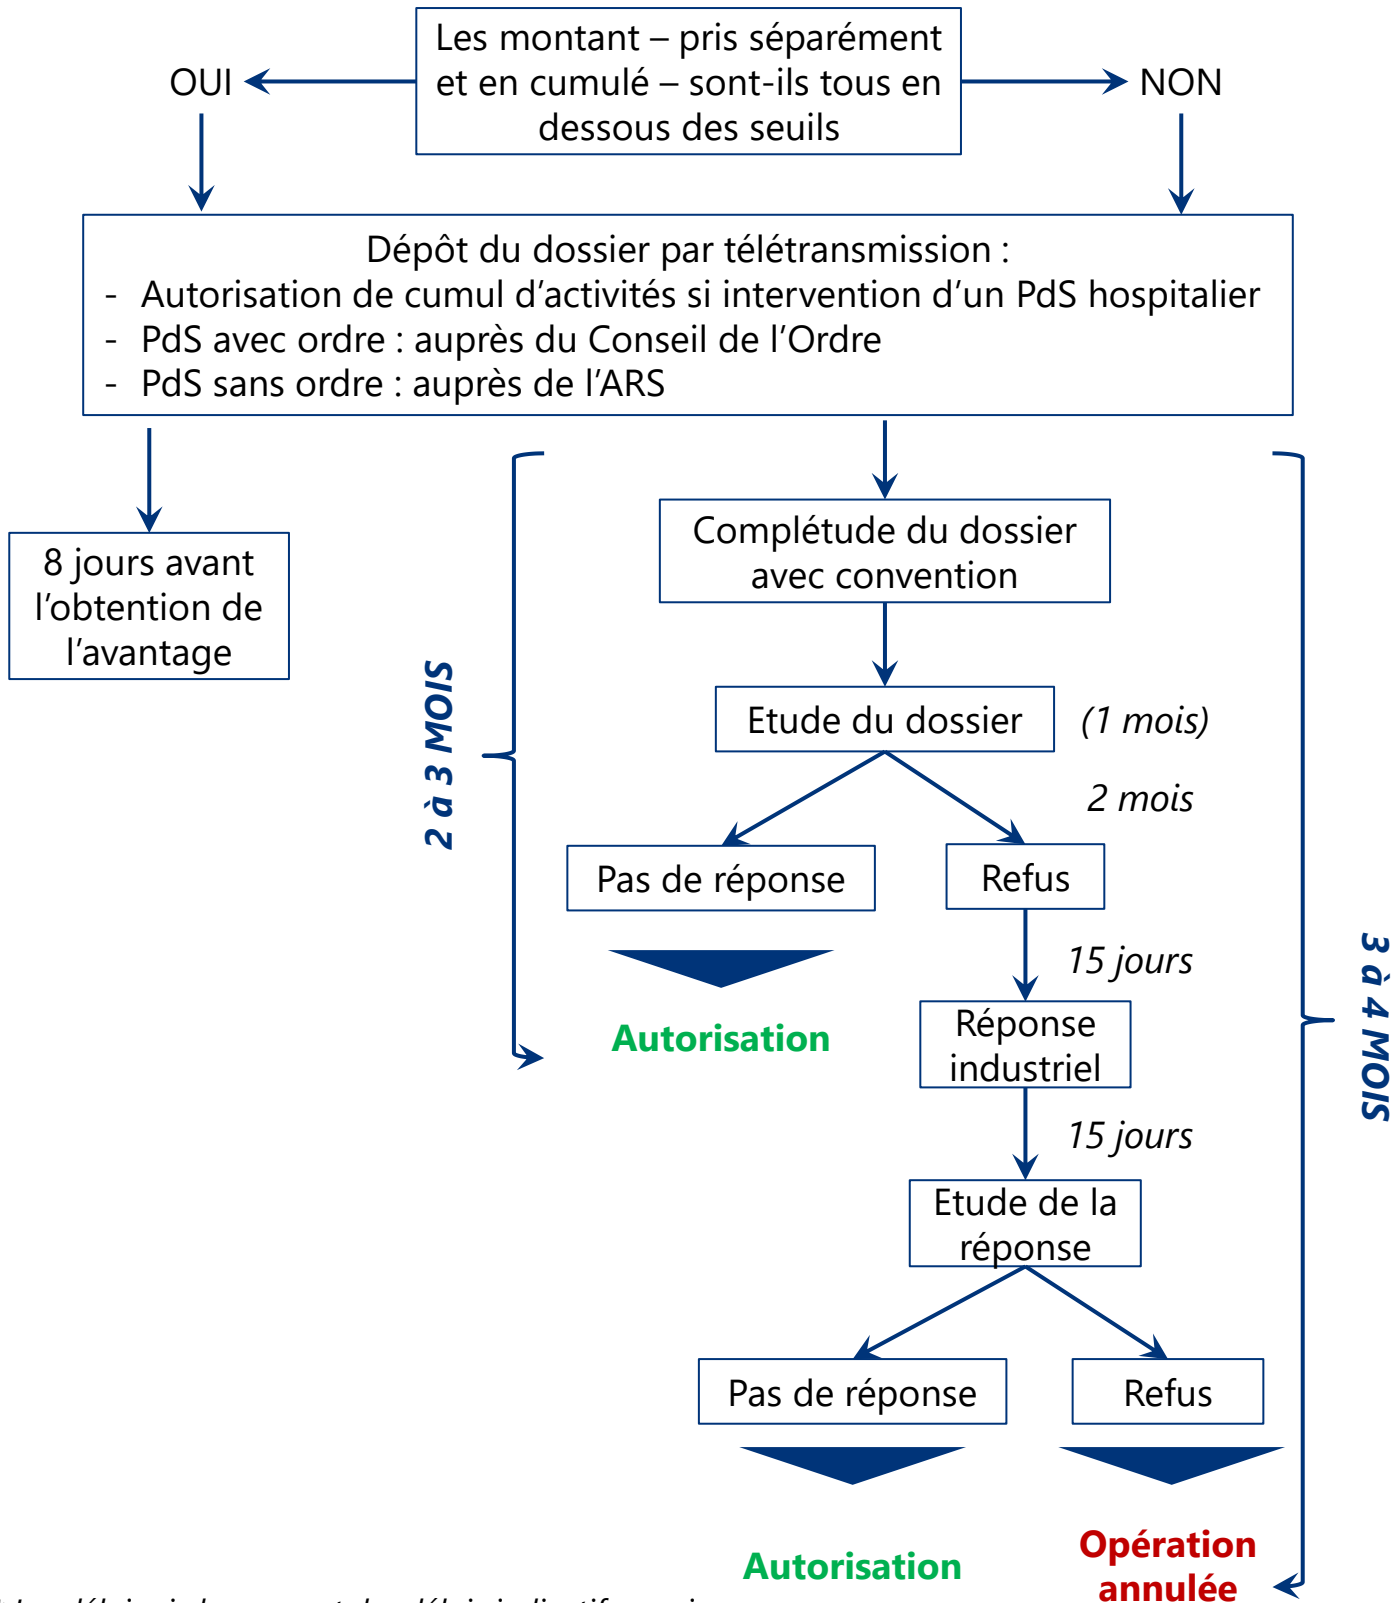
Les montant – pris séparément et en cumulé – sont-ils tous en dessous des seuils

OUI

NON

Dépôt du dossier par télétransmission :
- Autorisation de cumul d'activités si intervention d'un PdS hospitalier
- PdS avec ordre : auprès du Conseil de l'Ordre
- PdS sans ordre : auprès de l'ARS

8 jours avant l'obtention de l'avantage

2 à 3 MOIS

Complétude du dossier avec convention

Etude du dossier

(1 mois)

2 mois

Pas de réponse

Refus

Autorisation

15 jours

Réponse industriel

15 jours

Etude de la réponse

Pas de réponse

Refus

Autorisation

Opération annulée

3 à 4 MOIS

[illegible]